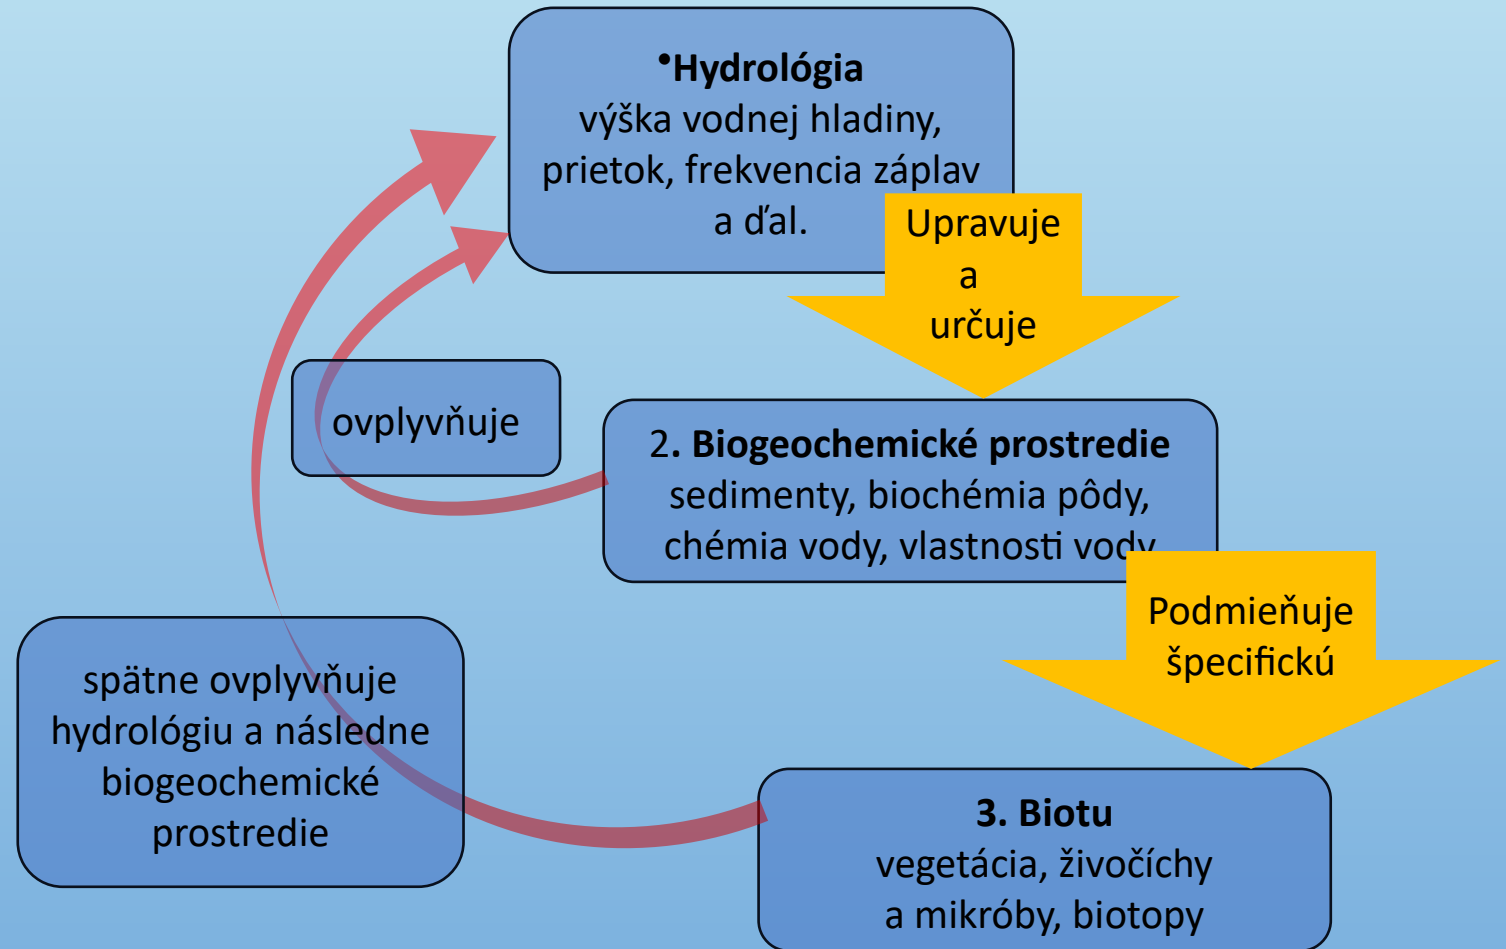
•**Hydrológia**
výška vodnej hladiny, prietok, frekvencia záplav a ďal.

Upravuje a určuje

ovplyvňuje

2. **Biogeochemické prostredie**
sedimenty, biochémia pôdy, chémia vody, vlastnosti vody

Podmieňuje špecifickú

spätne ovplyvňuje hydrológiu a následne biogeochemické prostredie

**3. Biotu**
vegetácia, živočíchy a mikróby, biotopy